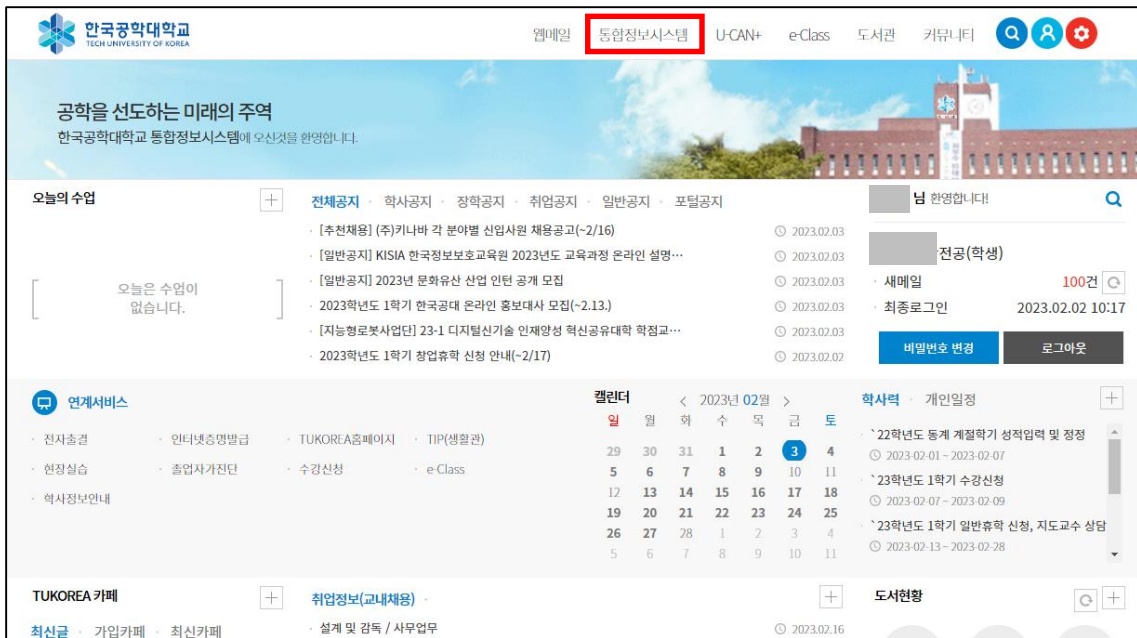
한국공학대학교
TECH UNIVERSITY OF KOREA

웹메일 통합정보시스템 U-CAN+ e-Class 도서관 커뮤니티

공학을 선도하는 미래의 주역
한국공학대학교 통합정보시스템에 오신것을 환영합니다.

오늘의 수업 +

오늘은 수업이 없습니다.

전체공지 · 학사공지 · 장학공지 · 취업공지 · 일반공지 · 포털공지

· [추천채용] (주)키나바 각 분야별 신입사원 채용공고(~2/16) 2023.02.03
· [일반공지] KISIA 한국정보보호교육원 2023년도 교육과정 온라인 설명··· 2023.02.03
· [일반공지] 2023년 문화유산 산업 인턴 공개 모집 2023.02.03
· 2023학년도 1학기 한국공대 온라인 홍보대사 모집(~2.13.) 2023.02.03
· [지능형로봇사업단] 23-1 디지털신기술 인재양성 혁신공유대학 학점교··· 2023.02.03
· 2023학년도 1학기 창업휴학 신청 안내(~2/17) 2023.02.02

님 환영합니다!
전공(학생)
· 새메일 100건
· 최종로그인 2023.02.02 10:17
비밀번호 변경 로그아웃

연계서비스
· 전자출결 · 인터넷증명발급 · TUKOREA홈페이지 · TIP(생활관)
· 현장실습 · 졸업자가진단 · 수강신청 · e-Class
· 학사정보안내

캘린더 < 2023년 02월 >
| 일 | 월 | 화 | 수 | 목 | 금 | 토 |
|---|---|---|---|---|---|---|
| 29 | 30 | 31 | 1 | 2 | 3 | 4 |
| 5 | 6 | 7 | 8 | 9 | 10 | 11 |
| 12 | 13 | 14 | 15 | 16 | 17 | 18 |
| 19 | 20 | 21 | 22 | 23 | 24 | 25 |
| 26 | 27 | 28 | 1 | 2 | 3 | 4 |
| 5 | 6 | 7 | 8 | 9 | 10 | 11 |

학사력 · 개인일정 +
`22학년도 동계 계절학기 성적입력 및 정정
2023-02-01 ~ 2023-02-07
`23학년도 1학기 수강신청
2023-02-07 ~ 2023-02-09
`23학년도 1학기 일반휴학 신청, 지도교수 상담
2023-02-13 ~ 2023-02-28

TUKOREA 카페 +
최신글 · 가입카페 · 최신카페

취업정보(교내채용) · +
· 설계 및 감독 / 사무업무 2023.02.16

도서현황